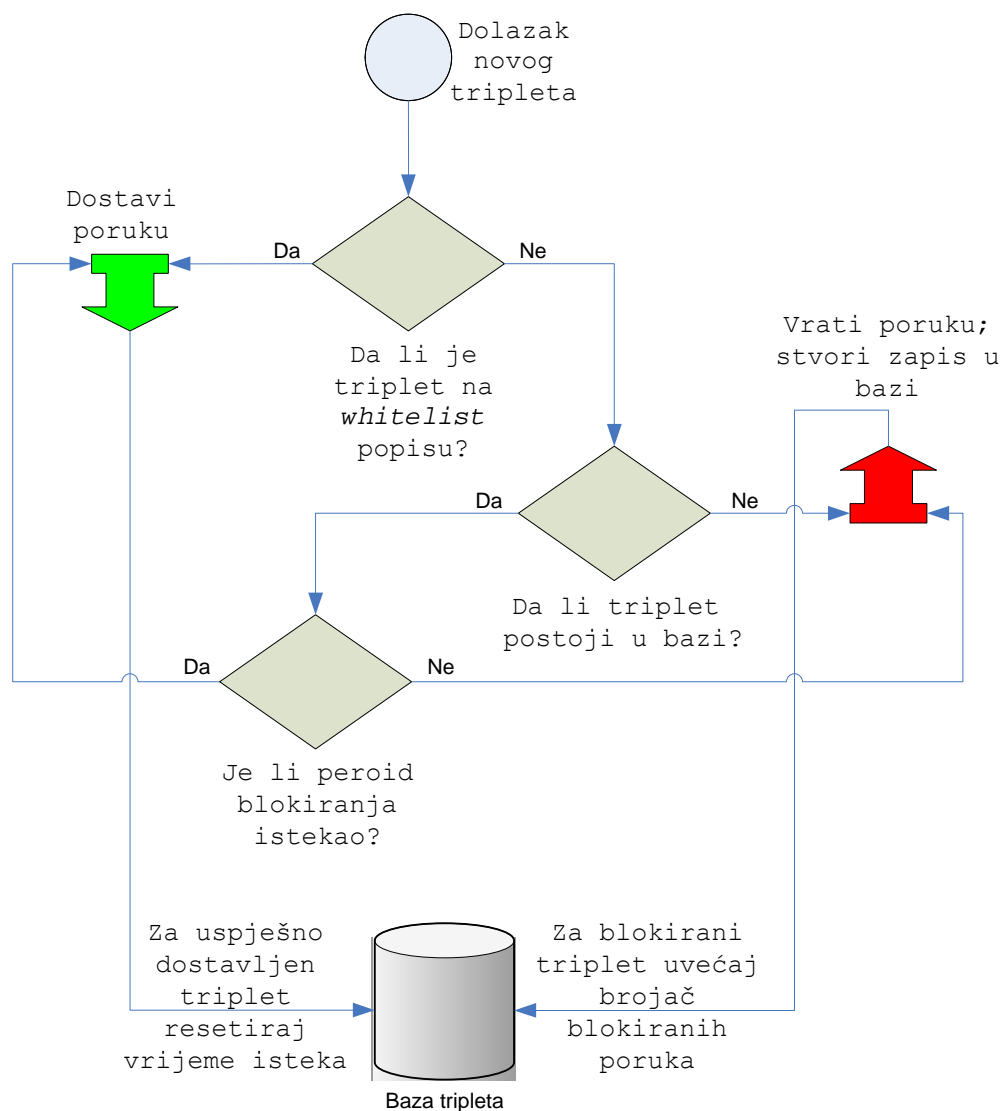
Dolazak novog tripleta

Dostavi poruku

Da

Ne

Da li je triplet na *whitelist* popisu?

Vrati poruku; stvori zapis u bazi

Da

Ne

Da li triplet postoji u bazi?

Da

Ne

Je li period blokiranja istekao?

Za uspješno dostavljen triplet resetiraj vrijeme isteka

Za blokirani triplet uvećaj brojač blokiranih poruka

Baza tripleta